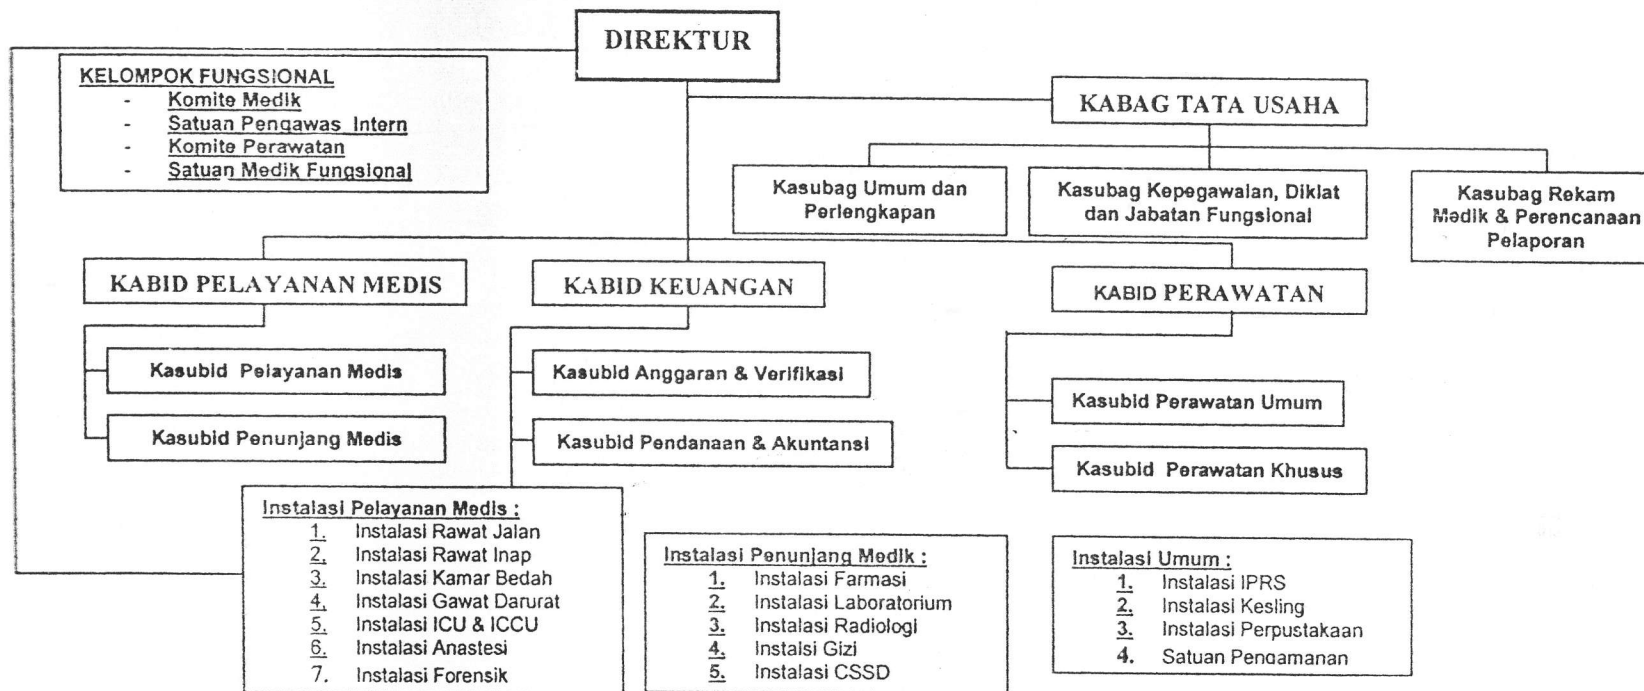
DIREKTUR

KELOMPOK FUNGSIONAL
- Komite Medik
- Satuan Pengawas Intern
- Komite Perawatan
- Satuan Medik Fungsional

KABAG TATA USAHA

Kasubag Umum dan Perlengkapan

Kasubag Kepegawalan, Diklat dan Jabatan Fungsional

Kasubag Rekam Medik & Perencanaan Pelaporan

KABID PELAYANAN MEDIS

Kasubid Pelayanan Medis

Kasubid Penunjang Medis

KABID KEUANGAN

Kasubid Anggaran & Verifikasi

Kasubid Pendanaan & Akuntansi

KABID PERAWATAN

Kasubid Perawatan Umum

Kasubid Perawatan Khusus

Instalasi Pelayanan Medis :
1. Instalasi Rawat Jalan
2. Instalasi Rawat Inap
3. Instalasi Kamar Bedah
4. Instalasi Gawat Darurat
5. Instalasi ICU & ICCU
6. Instalasi Anastesi
7. Instalasi Forensik

Instalasi Penunjang Medik :
1. Instalasi Farmasi
2. Instalasi Laboratorium
3. Instalasi Radiologi
4. Instalsi Gizi
5. Instalasi CSSD

Instalasi Umum :
1. Instalasi IPRS
2. Instalasi Kesling
3. Instalasi Perpustakaan
4. Satuan Pengamanan